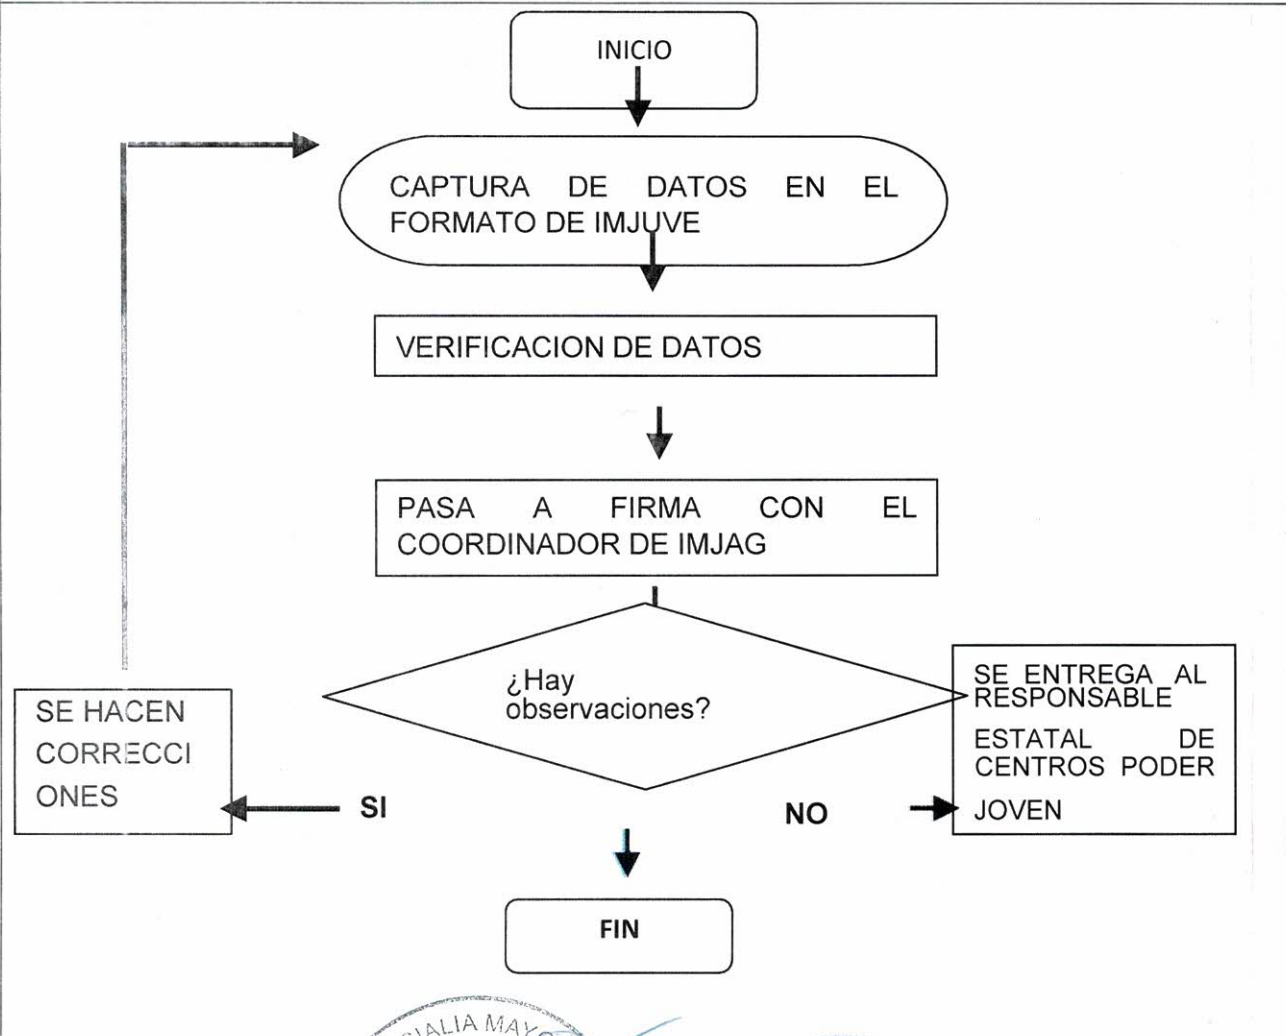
INICIO

CAPTURA DE DATOS EN EL FORMATO DE IMJUVE

VERIFICACION DE DATOS

PASA A FIRMA CON EL COORDINADOR DE IMJAG

¿Hay observaciones?

SE HACEN CORRECCIONES

SI

NO

SE ENTREGA AL RESPONSABLE ESTATAL DE CENTROS PODER JOVEN

FIN

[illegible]ALIA MAY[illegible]